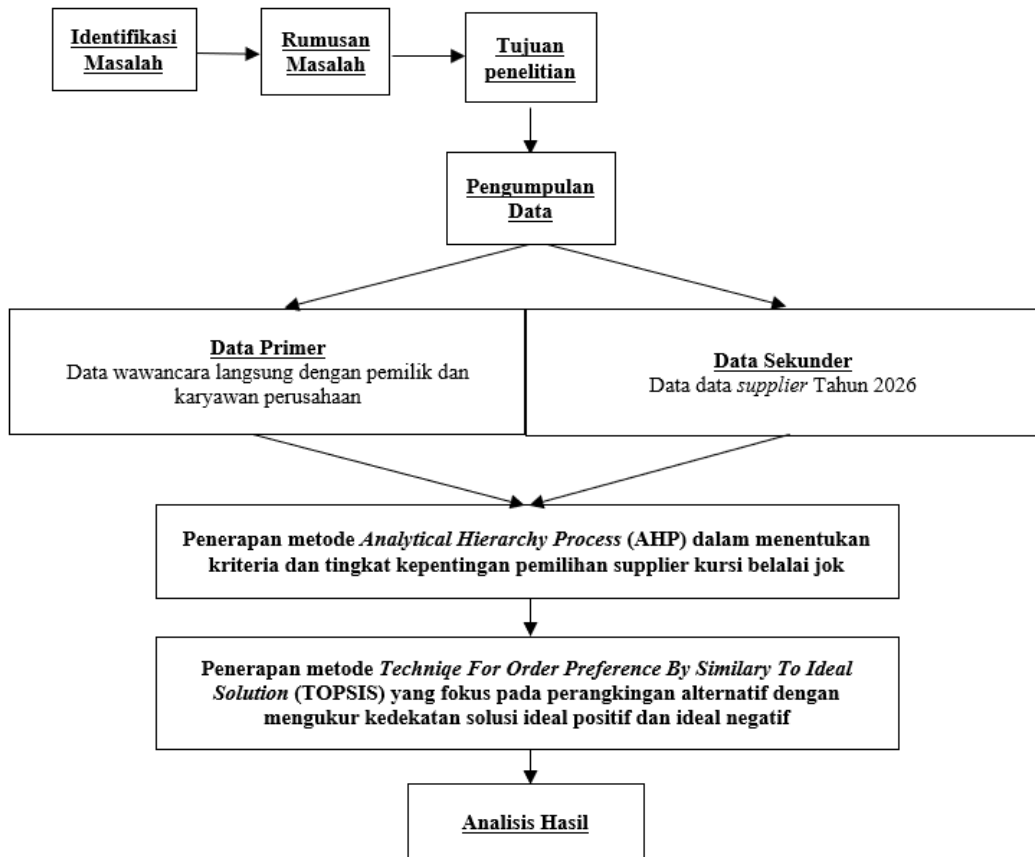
Identifikasi Masalah

Rumusan Masalah

Tujuan penelitian

Pengumpulan Data

Data Primer
Data wawancara langsung dengan pemilik dan karyawan perusahaan

Data Sekunder
Data data *supplier* Tahun 2026

Penerapan metode *Analytical Hierarchy Process* (AHP) dalam menentukan kriteria dan tingkat kepentingan pemilihan supplier kursi belalai jok

Penerapan metode *Techniqe For Order Preference By Similary To Ideal Solution* (TOPSIS) yang fokus pada perangkingan alternatif dengan mengukur kedekatan solusi ideal positif dan ideal negatif

Analisis Hasil